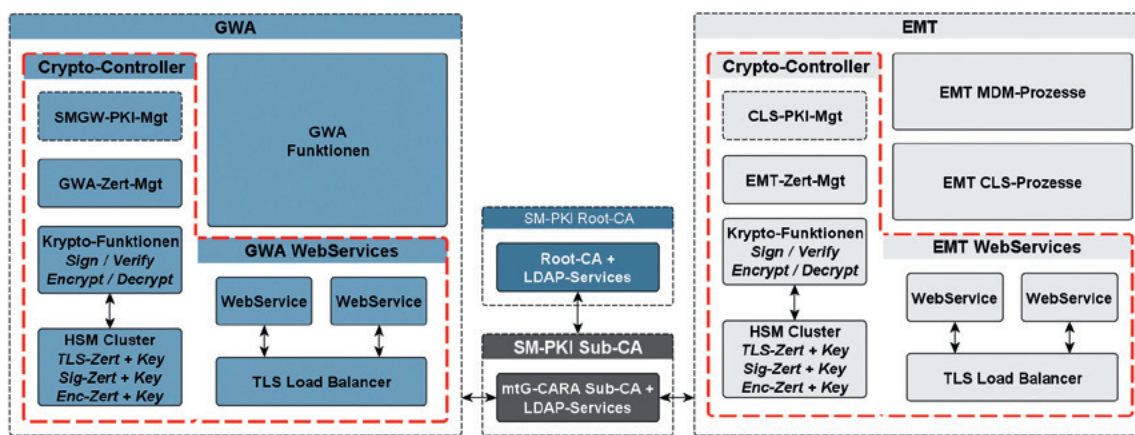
GWA

Crypto-Controller

SMGW-PKI-Mgt

GWA-Zert-Mgt

Krypto-Funktionen
*Sign / Verify*
*Encrypt / Decrypt*

HSM Cluster
*TLS-Zert + Key*
*Sig-Zert + Key*
*Enc-Zert + Key*

GWA
Funktionen

GWA WebServices

WebService

WebService

TLS Load Balancer

SM-PKI Root-CA

Root-CA +
LDAP-Services

SM-PKI Sub-CA

mtG-CARA Sub-CA +
LDAP-Services

EMT

Crypto-Controller

CLS-PKI-Mgt

EMT-Zert-Mgt

Krypto-Funktionen
*Sign / Verify*
*Encrypt / Decrypt*

HSM Cluster
*TLS-Zert + Key*
*Sig-Zert + Key*
*Enc-Zert + Key*

EMT MDM-Prozesse

EMT CLS-Prozesse

EMT WebServices

WebService

WebService

TLS Load Balancer